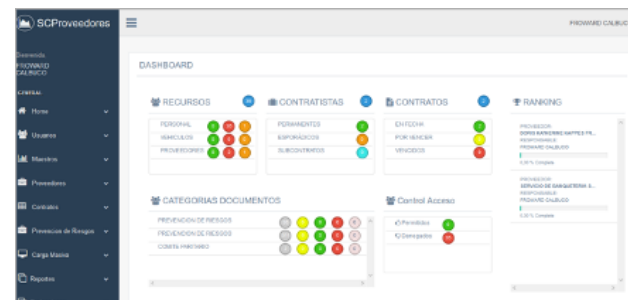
SCProveedores

PROWARD CALBUCO

Bienvenido
PROWARD CALBUCO

GENERAL

Home

Usuarios

Maestros

Proveedores

Contratos

Prevencion de Riesgos

Carga Masiva

Reportes

DASHBOARD

RECURSOS
PERSONAL
VEHICULOS
PROVEEDORES

CONTRATISTAS
PERMANENTES
ESPORADICOS
SUBCONTRATOS

CONTRATOS
EN FECHA
POR VENCER
VENCIDOS

RANKING
PROVEEDOR
DORIS SANDOVAL NAPPES FE...
RESPONSABLE
PROWARD CALBUCO
0,00 % Complete

PROVEEDOR
SERVICIO DE BANQUETERIA J...
RESPONSABLE
PROWARD CALBUCO
0,00 % Complete

CATEGORIAS DOCUMENTOS
PREVENCION DE RIESGOS
PREVENCION DE RIESGOS
COMITE PARITARIO

Control Acceso
Permitidos
Denegados